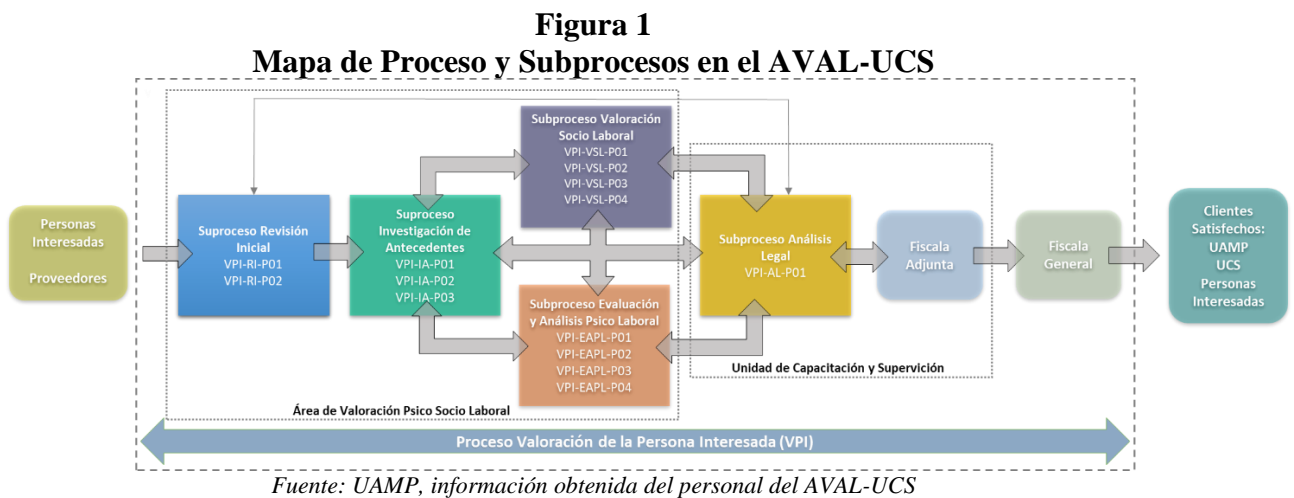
**Figura 1**
**Mapa de Proceso y Subprocesos en el AVAL-UCS**

Personas Interesadas

Proveedores

Suproceso Revisión Inicial
VPI-RI-P01
VPI-RI-P02

Suproceso Investigación de Antecedentes
VPI-IA-P01
VPI-IA-P02
VPI-IA-P03

Subproceso Valoración Socio Laboral
VPI-VSL-P01
VPI-VSL-P02
VPI-VSL-P03
VPI-VSL-P04

Subproceso Evaluación y Análisis Psico Laboral
VPI-EAPL-P01
VPI-EAPL-P02
VPI-EAPL-P03
VPI-EAPL-P04

Área de Valoración Psico Socio Laboral

Subproceso Análisis Legal
VPI-AL-P01

Unidad de Capacitación y Supervición

Fiscala Adjunta

Fiscala General

Clientes Satisfechos:
UAMP
UCS
Personas Interesadas

Proceso Valoración de la Persona Interesada (VPI)

*Fuente: UAMP, información obtenida del personal del AVAL-UCS*